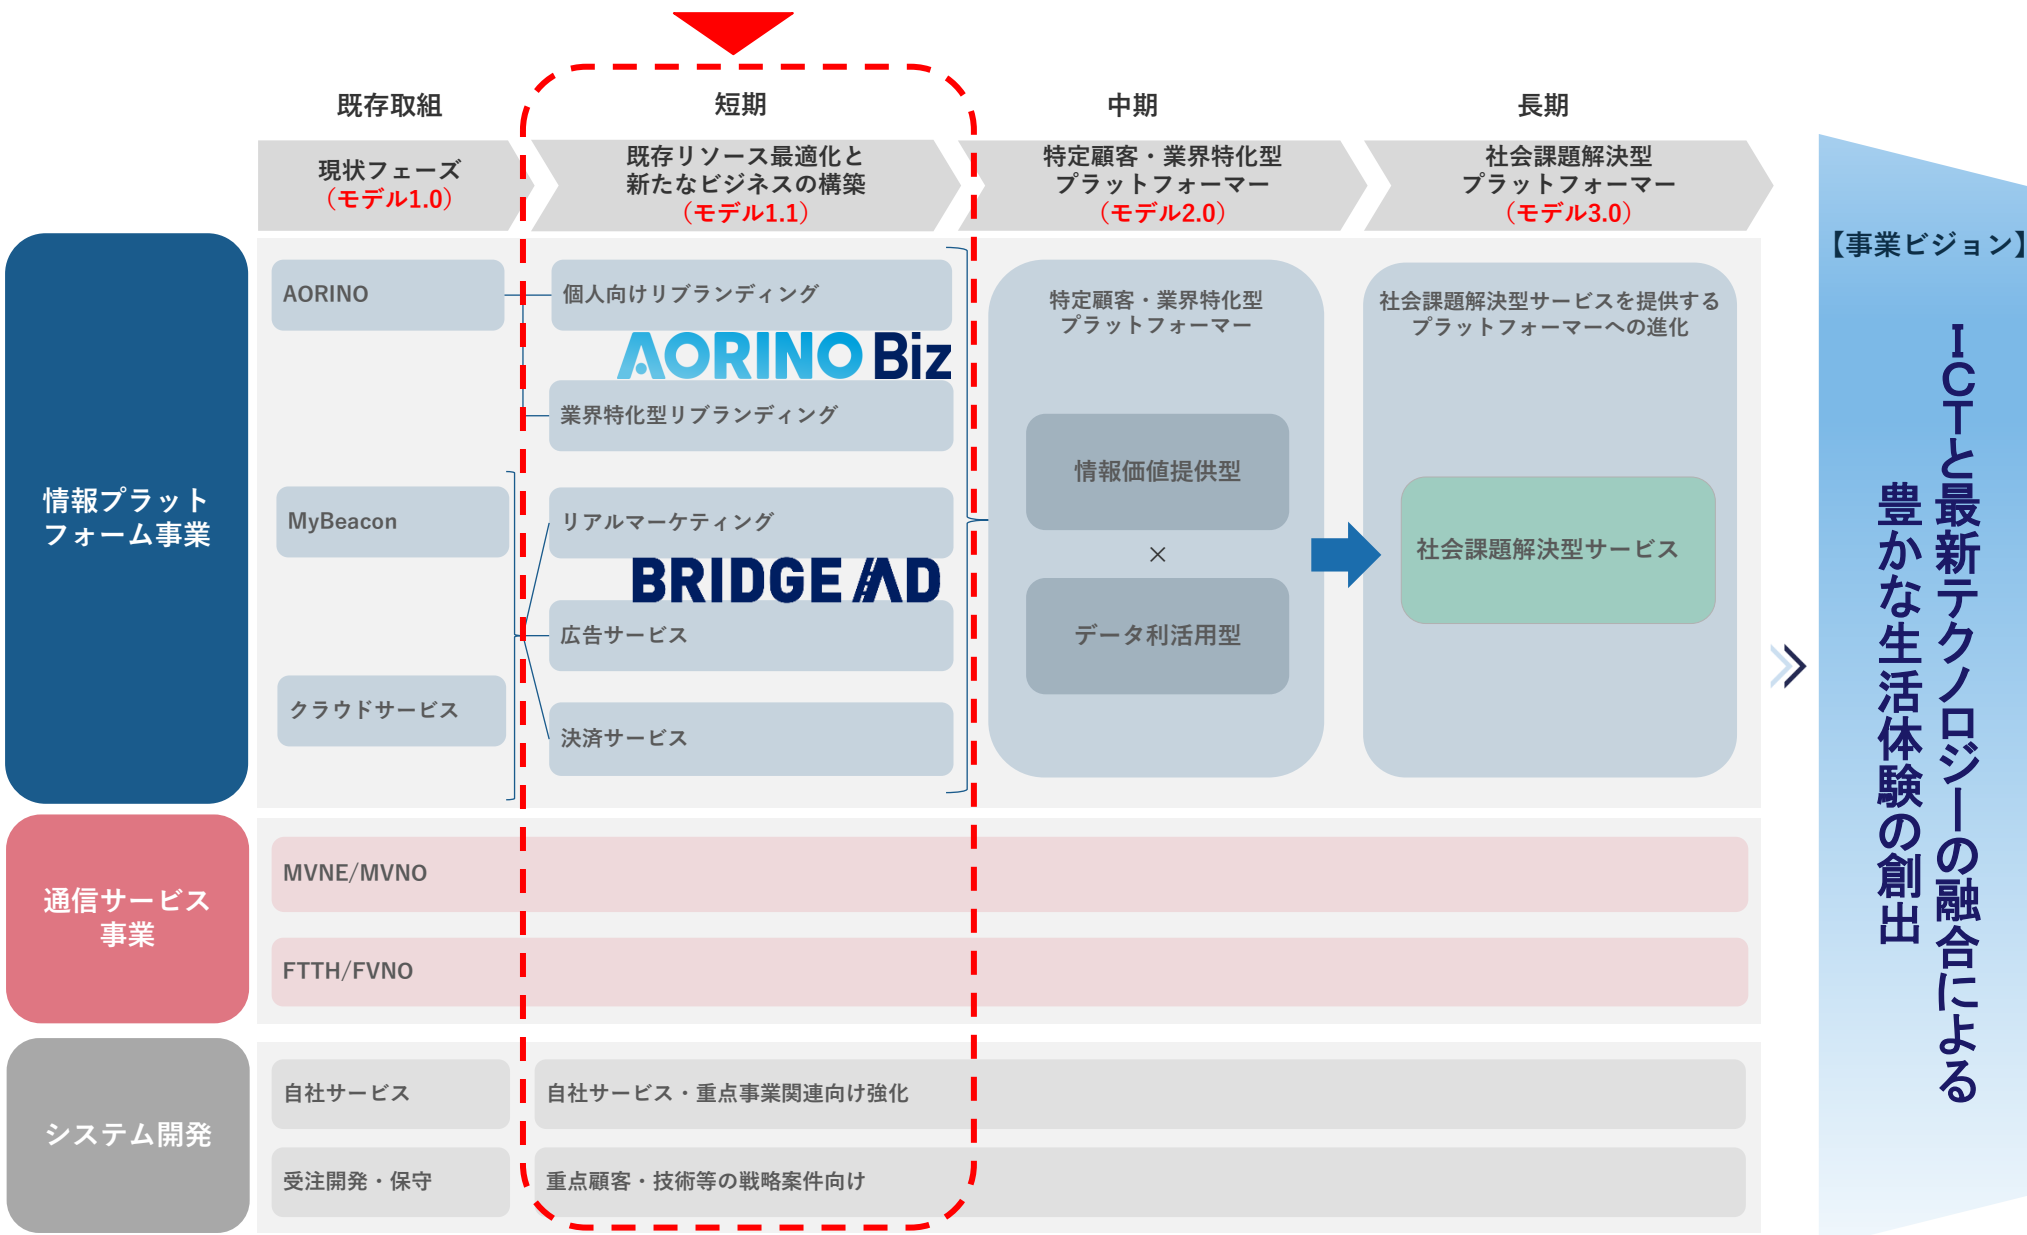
既存取組

短期

中期

長期

現状フェーズ
（モデル1.0）

既存リソース最適化と
新たなビジネスの構築
（モデル1.1）

特定顧客・業界特化型
プラットフォーマー
（モデル2.0）

社会課題解決型
プラットフォーマー
（モデル3.0）

【事業ビジョン】

ICTと最新テクノロジーの融合による
豊かな生活体験の創出

情報プラットフォーム事業

AORINO

個人向けリブランディング

AORINO Biz

業界特化型リブランディング

MyBeacon

リアルマーケティング

BRIDGE AD

広告サービス

クラウドサービス

決済サービス

特定顧客・業界特化型
プラットフォーマー

情報価値提供型

×

データ利活用型

社会課題解決型サービスを提供する
プラットフォーマーへの進化

社会課題解決型サービス

通信サービス事業

MVNE/MVNO

FTTH/FVNO

システム開発

自社サービス

自社サービス・重点事業関連向け強化

受注開発・保守

重点顧客・技術等の戦略案件向け